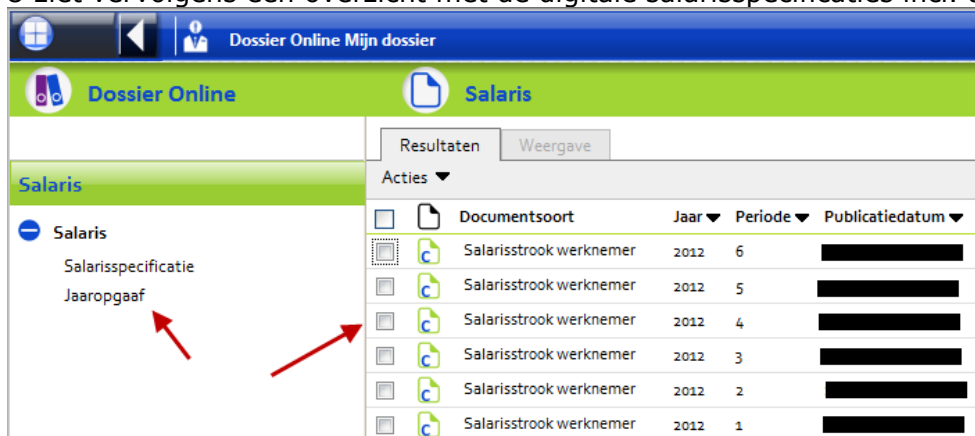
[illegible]

Dossier Online Mijn dossier

Dossier Online

Salaris

Salaris

Salaris

Salarisspecificatie

Jaaropgaaf

Resultaten Weergave

Acties

| | | Documentsoort | Jaar | Periode | Publicatiedatum |
|---|---|---|---|---|---|
| | | Salarisstrook werknemer | 2012 | 6 | |
| | | Salarisstrook werknemer | 2012 | 5 | |
| | | Salarisstrook werknemer | 2012 | 4 | |
| | | Salarisstrook werknemer | 2012 | 3 | |
| | | Salarisstrook werknemer | 2012 | 2 | |
| | | Salarisstrook werknemer | 2012 | 1 | |